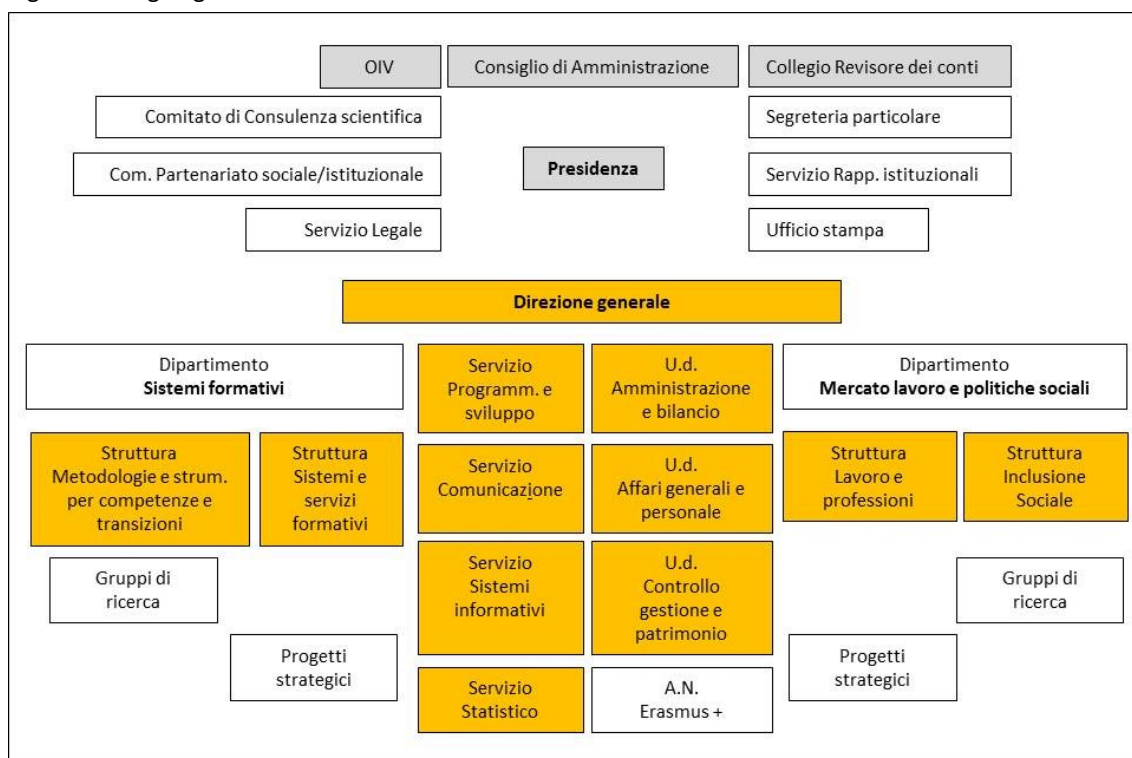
OIV

Consiglio di Amministrazione

Collegio Revisore dei conti

Comitato di Consulenza scientifica

Segreteria particolare

Com. Partenariato sociale/istituzionale

**Presidenza**

Servizio Rapp. istituzionali

Servizio Legale

Ufficio stampa

**Direzione generale**

Dipartimento
**Sistemi formativi**

Servizio Programm. e sviluppo

U.d. Amministrazione e bilancio

Dipartimento
**Mercato lavoro e politiche sociali**

Struttura Metodologie e strum. per competenze e transizioni

Struttura Sistemi e servizi formativi

Servizio Comunicazione

U.d. Affari generali e personale

Struttura Lavoro e professioni

Struttura Inclusione Sociale

Gruppi di ricerca

Servizio Sistemi informativi

U.d. Controllo gestione e patrimonio

Gruppi di ricerca

Progetti strategici

Progetti strategici

Servizio Statistico

A.N. Erasmus +